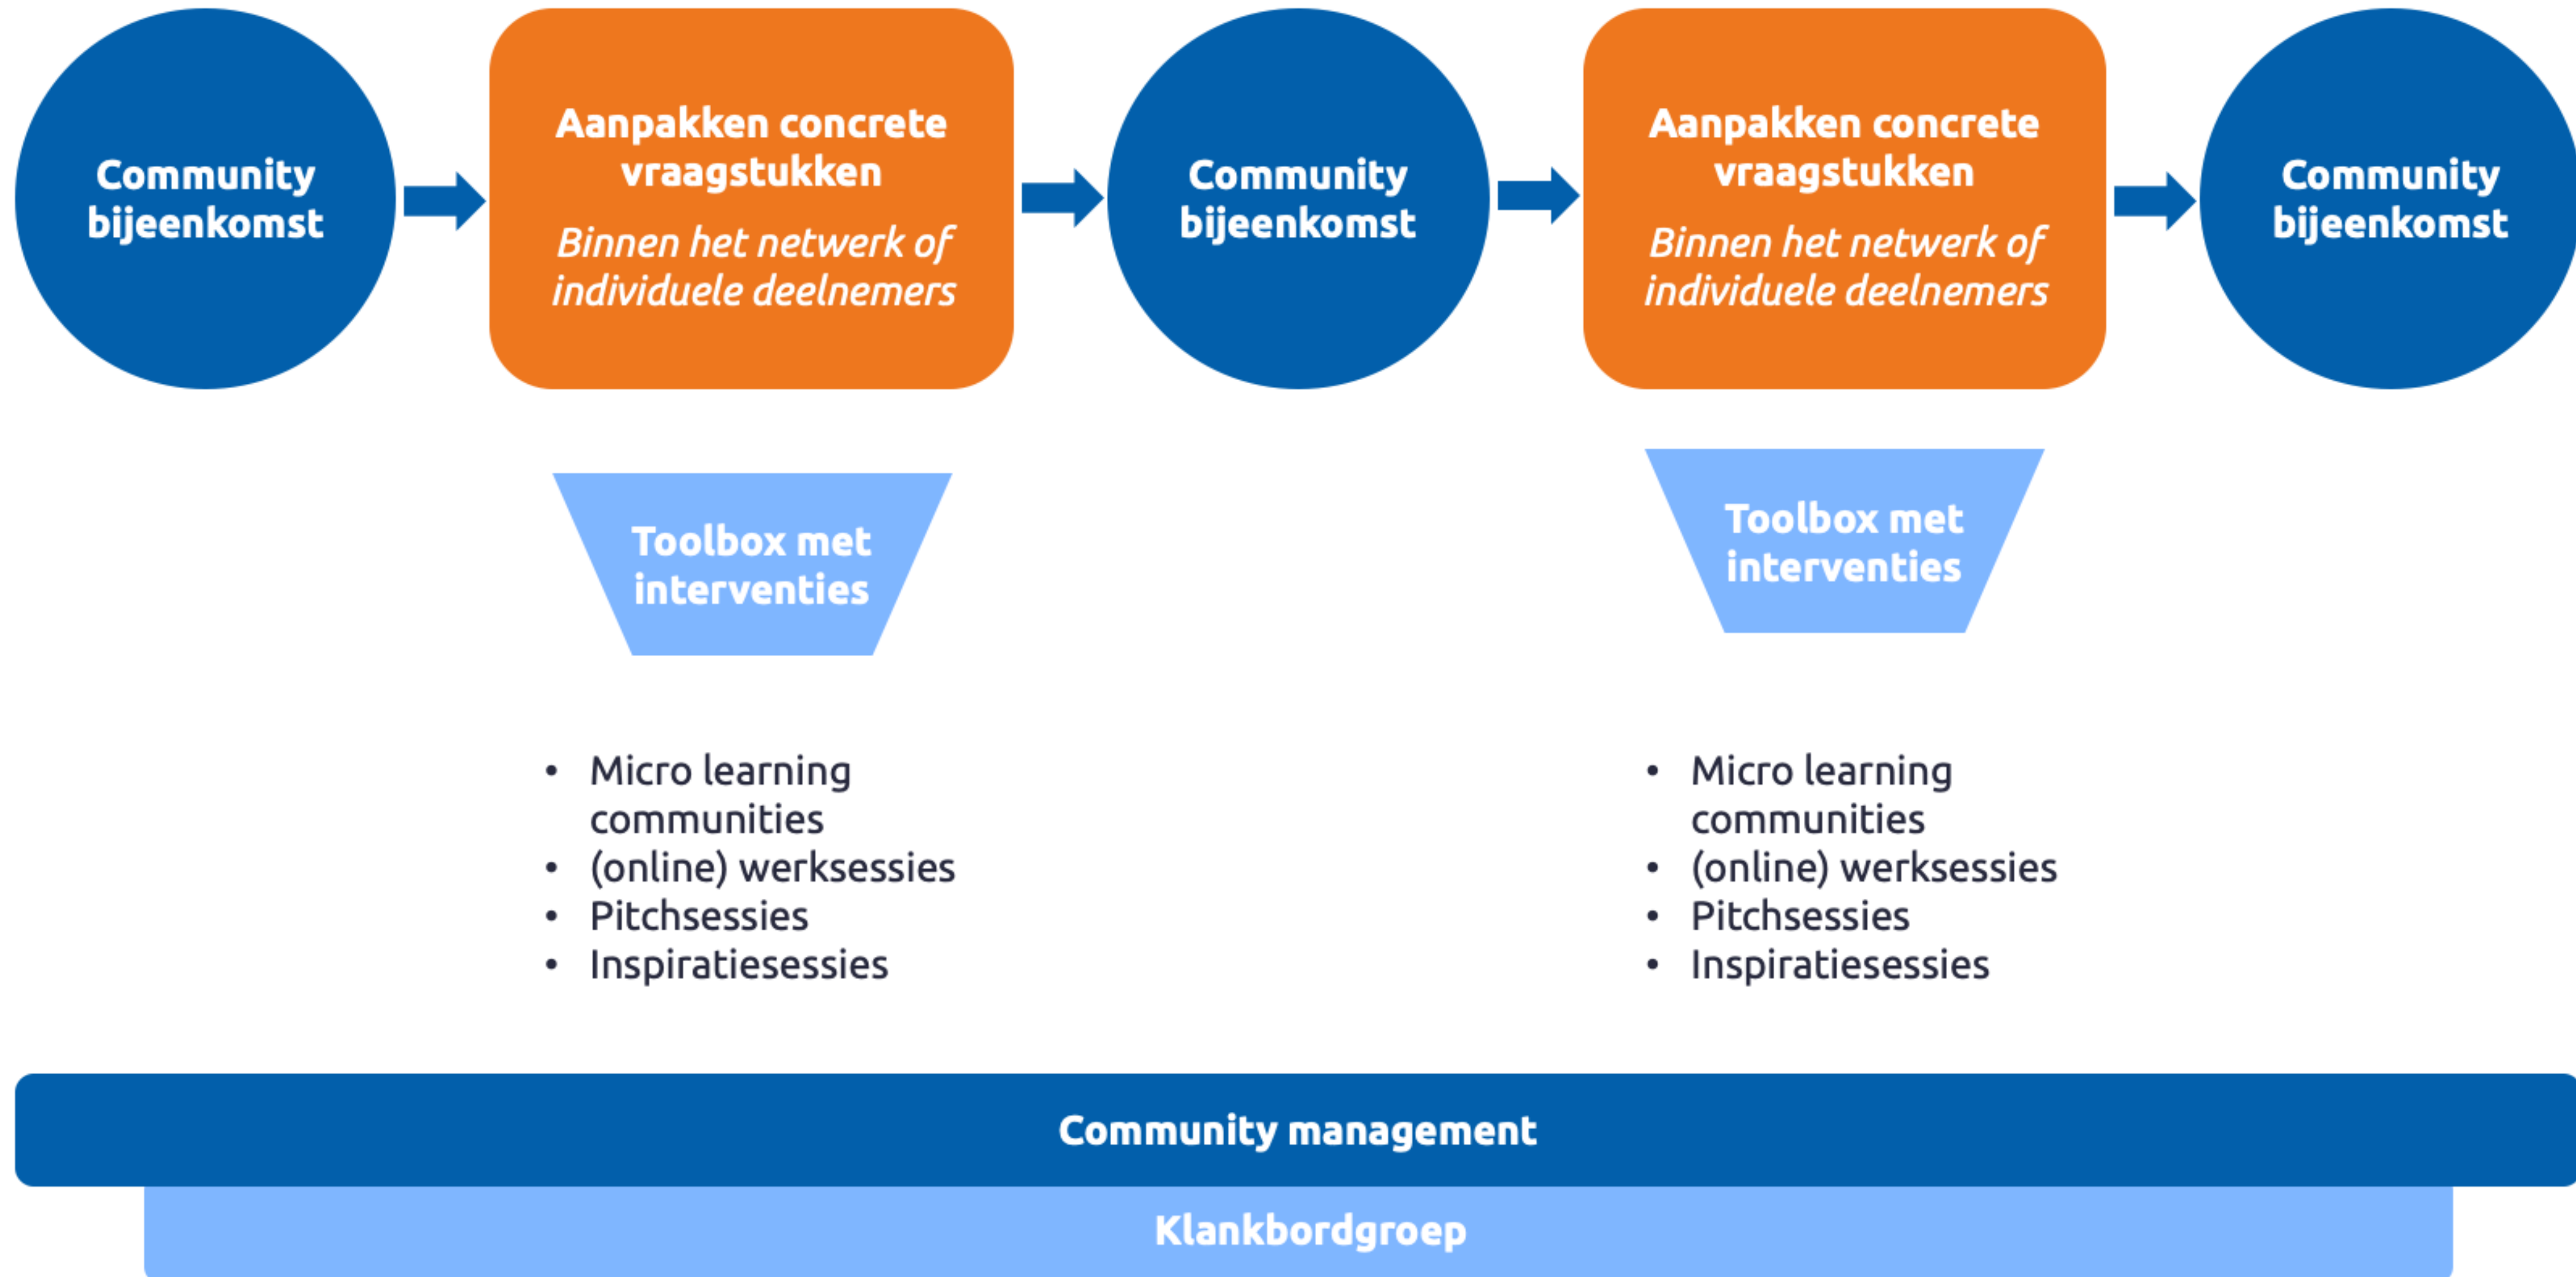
Community bijeenkomst

Aanpakken concrete vraagstukken

*Binnen het netwerk of individuele deelnemers*

Community bijeenkomst

Aanpakken concrete vraagstukken

*Binnen het netwerk of individuele deelnemers*

Community bijeenkomst

Toolbox met interventies

- Micro learning communities
- (online) werksessies
- Pitchsessies
- Inspiratiesessies

Toolbox met interventies

- Micro learning communities
- (online) werksessies
- Pitchsessies
- Inspiratiesessies

Community management

Klankbordgroep